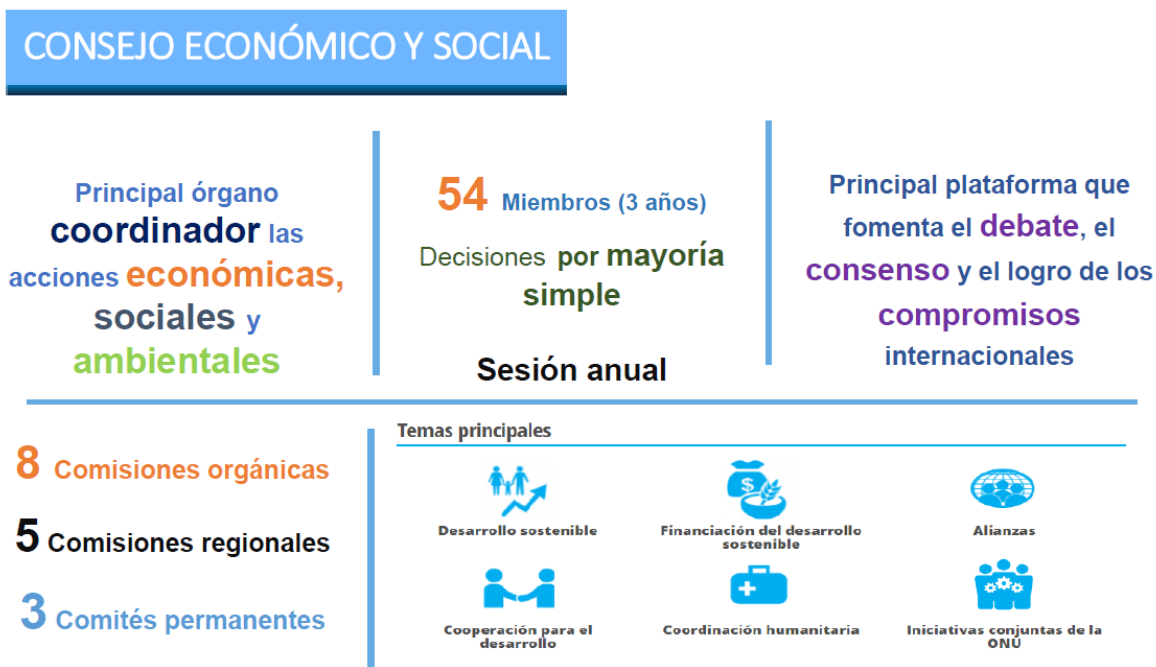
CONSEJO ECONÓMICO Y SOCIAL

Principal órgano coordinador las acciones económicas, sociales y ambientales

54 Miembros (3 años)

Decisiones por mayoría simple

Sesión anual

Principal plataforma que fomenta el debate, el consenso y el logro de los compromisos internacionales

8 Comisiones orgánicas

5 Comisiones regionales

3 Comités permanentes

Temas principales

Desarrollo sostenible

Financiación del desarrollo sostenible

Alianzas

Cooperación para el desarrollo

Coordinación humanitaria

Iniciativas conjuntas de la ONU